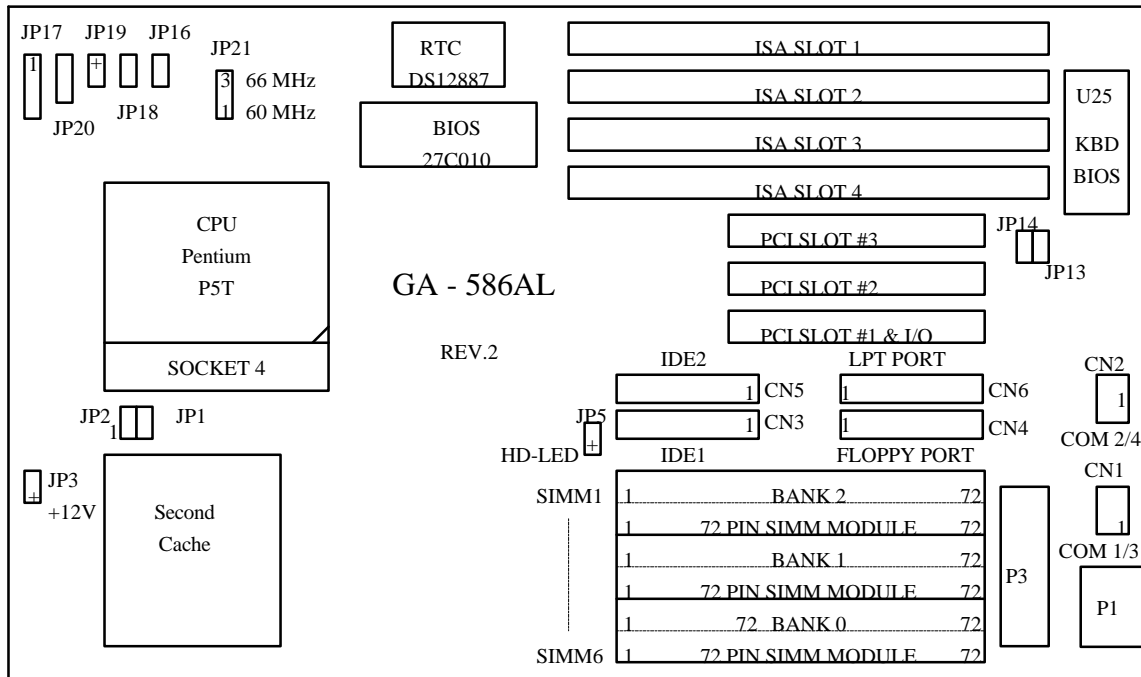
JP17 JP19 JP16
1 +
JP20 JP18
JP21
3 66 MHz
1 60 MHz

RTC
DS12887

BIOS
27C010

ISA SLOT 1
ISA SLOT 2
ISA SLOT 3
ISA SLOT 4

U25
KBD
BIOS

CPU
Pentium
P5T

SOCKET 4

PCI SLOT #3
PCI SLOT #2
PCI SLOT #1 & I/O

JP14
JP13

GA - 586AL

REV.2

IDE2
1 CN5
LPT PORT
1 CN6

CN2
1
COM 2/4

JP2 1 JP1

JP5
1 CN3
1 CN4
HD-LED +
IDE1
FLOPPY PORT

CN1
1
COM 1/3

JP3
+
+12V

Second
Cache

SIMM1
1 BANK 2 72
1 72 PIN SIMM MODULE 72
1 BANK 1 72
1 72 PIN SIMM MODULE 72
1 72 BANK 0 72
SIMM6
1 72 PIN SIMM MODULE 72

P3

P1